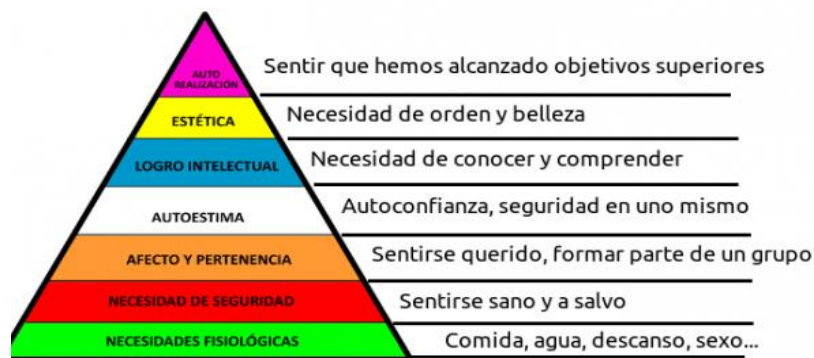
AUTO REALIZACIÓN
Sentir que hemos alcanzado objetivos superiores

ESTÉTICA
Necesidad de orden y belleza

LOGRO INTELECTUAL
Necesidad de conocer y comprender

AUTOESTIMA
Autoconfianza, seguridad en uno mismo

AFECTO Y PERTENENCIA
Sentirse querido, formar parte de un grupo

NECESIDAD DE SEGURIDAD
Sentirse sano y a salvo

NECESIDADES FISIOLÓGICAS
Comida, agua, descanso, sexo...